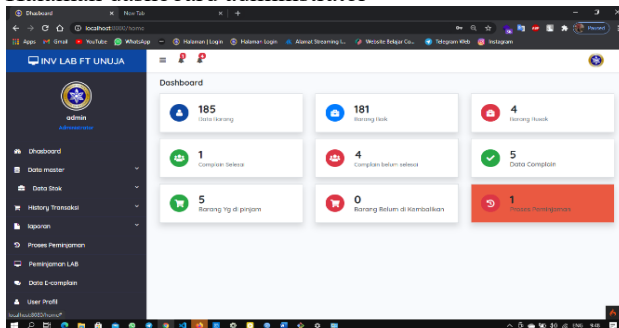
Dhasboard × New Tab × +

localhost:8000/home

Apps Gmail YouTube WhatsApp Halaman Login Halaman Login Alamat Streaming i... Website Belajar Co... Telegram Web Instagram

Paused

INV LAB FT UNUJA

admin
Administrator

Dhasboard
Data master
Data Stok
History Transaksi
laporan
Proses Peminjaman
Peminjaman LAB
Data E-complain
User Profil

Dashboard

185
Data Barang

181
Barang Baik

4
Barang Rusak

1
Complain Selesai

4
Complain belum selesai

5
Data Complain

5
Barang Yg di pinjam

0
Barang Belum di Kembalikan

1
Proses Peminjaman

localhost:8000/home#